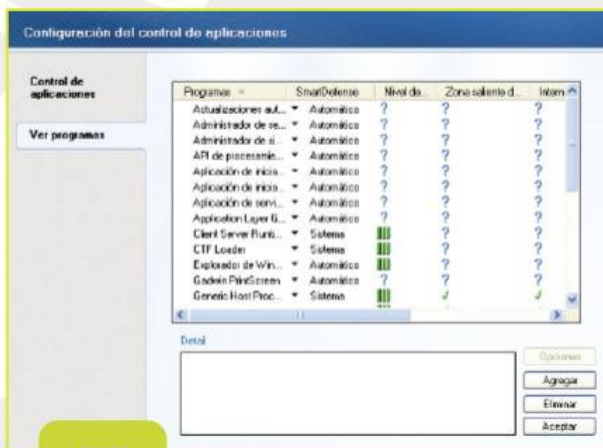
Configuración del control de aplicaciones

Control de aplicaciones

Ver programas

| Programas | SmartDefense | Nivel de... | Zona saliente d... | Intern |
|---|---|---|---|---|
| Actualizaciones aut... | Automático | ? | ? | ? |
| Administrador de ve... | Automático | ? | ? | ? |
| Administrador de si... | Automático | ? | ? | ? |
| API de procesamie... | Automático | ? | ? | ? |
| Aplicación de inicio... | Automático | ? | ? | ? |
| Aplicación de inicio... | Automático | ? | ? | ? |
| Aplicación de servi... | Automático | ? | ? | ? |
| Application Layer G... | Automático | ? | ? | ? |
| Client Server Runti... | Sistema | | ? | ? |
| CTF Loader | Sistema | | ? | ? |
| Explorador de Win... | Automático | | ? | ? |
| Gadwin PrintScreen | Automático | ? | ? | ? |
| Generic Host Proc... | Sistema | | ✓ | ✓ |

Detail

Opciones

Agregar

Eliminar

Aceptar